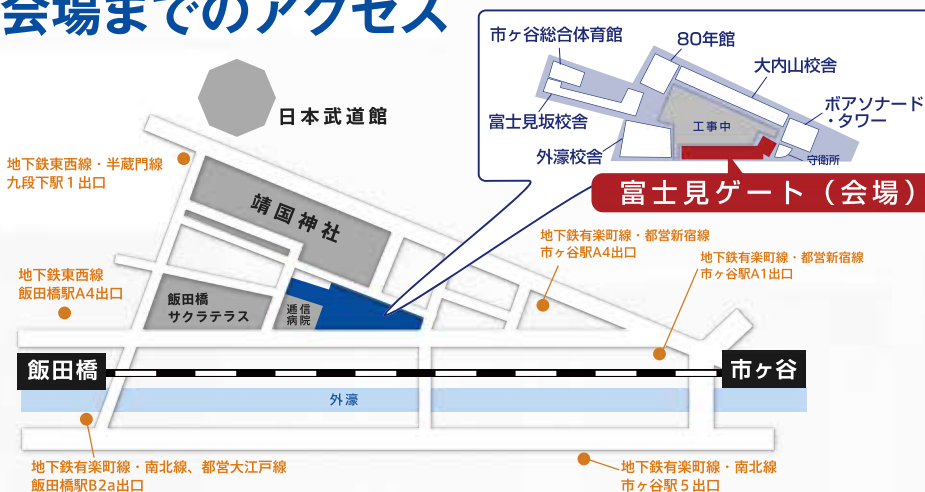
会場までのアクセス

市ヶ谷総合体育館
80年館
大内山校舎
ボアソナード・タワー
富士見坂校舎
工事中
外濠校舎
守衛所
富士見ゲート（会場）

日本武道館

地下鉄東西線・半蔵門線
九段下駅１出口

靖国神社

地下鉄有楽町線・都営新宿線
市ヶ谷駅A4出口

地下鉄有楽町線・都営新宿線
市ヶ谷駅A1出口

地下鉄東西線
飯田橋駅A4出口

飯田橋
サクラテラス

逓信
病院

飯田橋

市ヶ谷

外濠

地下鉄有楽町線・南北線、都営大江戸線
飯田橋駅B2a出口

地下鉄有楽町線・南北線
市ヶ谷駅５出口